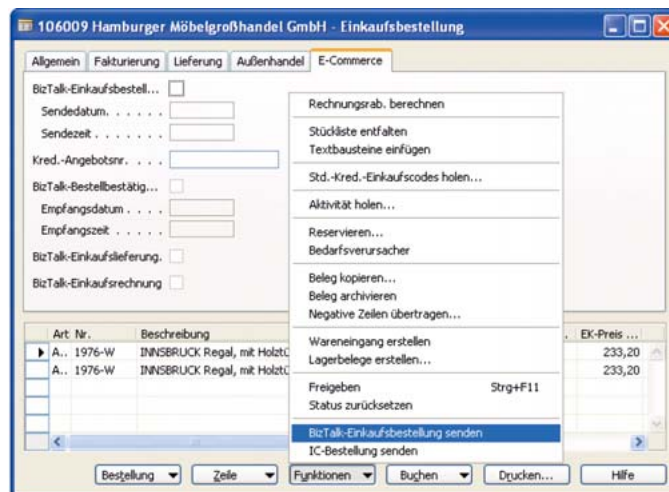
106009 Hamburger Möbelgroßhandel GmbH - Einkaufsbestellung

Allgemein | Fakturierung | Lieferung | Außenhandel | E-Commerce

BizTalk-Einkaufsbestell...
Sendedatum. . . . . .
Sendezeit . . . . . . .
Kred.-Angebotsnr. . . .
BizTalk-Bestellbestätig...
Empfangsdatum . . . .
Empfangszeit . . . . .
BizTalk-Einkaufslieferung.
BizTalk-Einkaufsrechnung

Rechnungsrab. berechnen
Stückliste entfalten
Textbausteine einfügen
Std.-Kred.-Einkaufscodes holen...
Aktivität holen...
Reservieren...
Bedarfsverursacher
Beleg kopieren...
Beleg archivieren
Negative Zeilen übertragen...
Wareneingang erstellen
Lagerbelege erstellen...
Freigeben Strg+F11
Status zurücksetzen
BizTalk-Einkaufsbestellung senden
IC-Bestellung senden

| Art | Nr. | Beschreibung | EK-Preis ... |
|---|---|---|---|
| A.. | 1976-W | INNSBRUCK Regal, mit Holztü | 233,20 |
| A.. | 1976-W | INNSBRUCK Regal, mit Holztü | 233,20 |

Bestellung | Zeile | Funktionen | Buchen | Drucken... | Hilfe